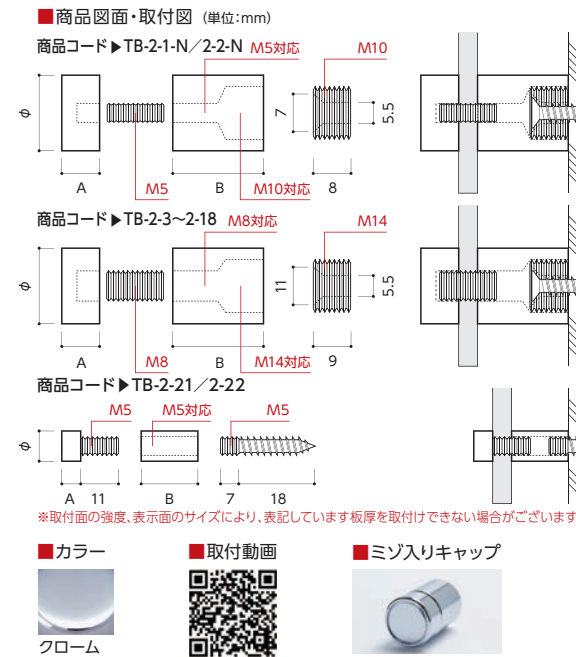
■商品図面・取付図（単位：mm）

商品コード▶TB-2-1-N／2-2-N

M5対応

M10

$\phi$

7

5.5

A

M5

B

M10対応

8

商品コード▶TB-2-3～2-18

M8対応

M14

$\phi$

11

5.5

A

M8

B

M14対応

9

商品コード▶TB-2-21／2-22

M5

M5対応

M5

$\phi$

A

11

B

7

18

※取付面の強度、表示面のサイズにより、表記しています板厚を取付けできない場合がございます

■カラー

クローム

■取付動画

■ミゾ入りキャップ